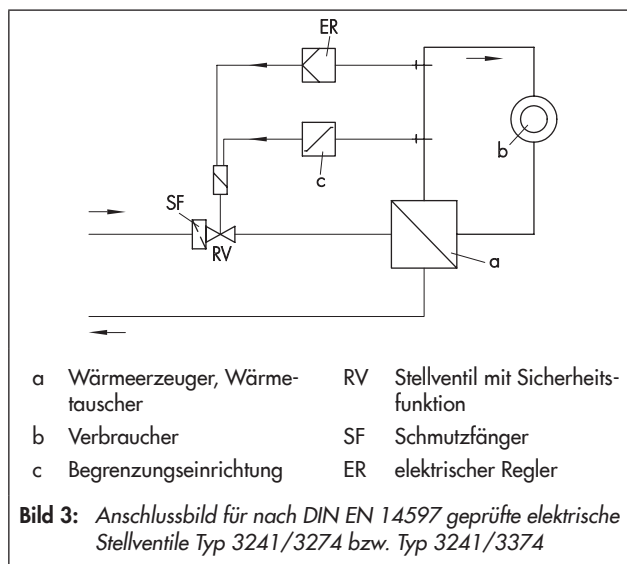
ER

SF

RV

c

b

a

a Wärmeerzeuger, Wärmetauscher

b Verbraucher

c Begrenzungseinrichtung

RV Stellventil mit Sicherheitsfunktion

SF Schmutzfänger

ER elektrischer Regler

**Bild 3:** *Anschlussbild für nach DIN EN 14597 geprüfte elektrische Stellventile Typ 3241/3274 bzw. Typ 3241/3374*